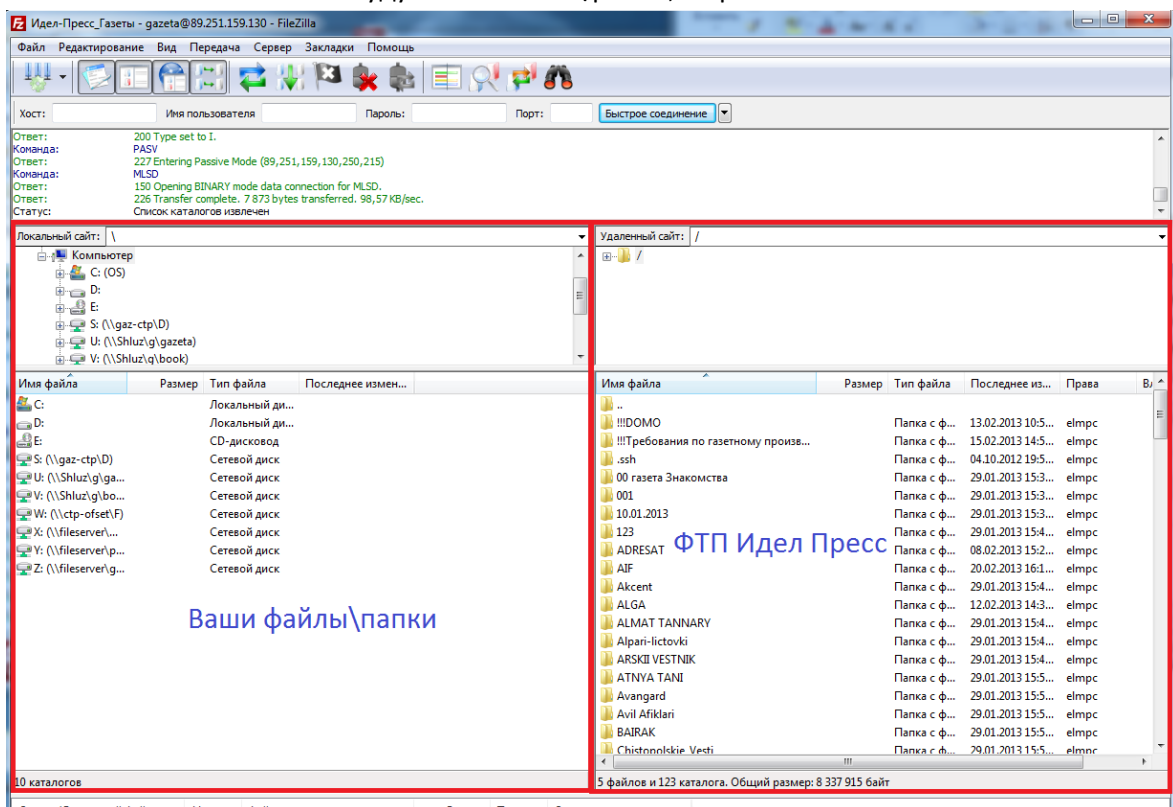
Идел-Пресс_Газеты - gazeta@89.251.159.130 - FileZilla

Файл Редактирование Вид Передача Сервер Закладки Помощь

Хост: Имя пользователя Пароль: Порт: Быстрое соединение

Ответ: 200 Type set to I.
Команда: PASV
Ответ: 227 Entering Passive Mode (89,251,159,130,250,215)
Команда: MLSD
Ответ: 150 Opening BINARY mode data connection for MLSD.
Ответ: 226 Transfer complete. 7 873 bytes transferred. 98,57 KB/sec.
Статус: Список каталогов извлечен

Локальный сайт: \

Компьютер
C: (OS)
D:
E:
S: (\\gaz-ctp\D)
U: (\\Shluz\g\gazeta)
V: (\\Shluz\g\book)

| Имя файла | Размер | Тип файла | Последнее измен... |
|---|---|---|---|
| C: | | Локальный ди... | |
| D: | | Локальный ди... | |
| E: | | CD-дисковод | |
| S: (\\gaz-ctp\D) | | Сетевой диск | |
| U: (\\Shluz\g\ga... | | Сетевой диск | |
| V: (\\Shluz\g\bo... | | Сетевой диск | |
| W: (\\ctp-ofset\F) | | Сетевой диск | |
| X: (\\fileserver\... | | Сетевой диск | |
| Y: (\\fileserver\p... | | Сетевой диск | |
| Z: (\\fileserver\g... | | Сетевой диск | |

Ваши файлы\папки

10 каталогов

Удаленный сайт: /

/

| Имя файла | Размер | Тип файла | Последнее из... | Права | В/ |
|---|---|---|---|---|---|
| .. | | | | | |
| !!!DOMO | | Папка с ф... | 13.02.2013 10:5... | elmpc | |
| !!!Требования по газетному произв... | | Папка с ф... | 15.02.2013 14:5... | elmpc | |
| .ssh | | Папка с ф... | 04.10.2012 19:5... | elmpc | |
| 00 газета Знакомства | | Папка с ф... | 29.01.2013 15:3... | elmpc | |
| 001 | | Папка с ф... | 29.01.2013 15:3... | elmpc | |
| 10.01.2013 | | Папка с ф... | 29.01.2013 15:3... | elmpc | |
| 123 | | Папка с ф... | 29.01.2013 15:4... | elmpc | |
| ADRESAT | | Папка с ф... | 08.02.2013 15:2... | elmpc | |
| AIF | | Папка с ф... | 20.02.2013 16:1... | elmpc | |
| Akcent | | Папка с ф... | 29.01.2013 15:4... | elmpc | |
| ALGA | | Папка с ф... | 12.02.2013 14:3... | elmpc | |
| ALMAT TANNARY | | Папка с ф... | 29.01.2013 15:4... | elmpc | |
| Alpari-lictovki | | Папка с ф... | 29.01.2013 15:4... | elmpc | |
| ARSKII VESTNIK | | Папка с ф... | 29.01.2013 15:4... | elmpc | |
| ATNYA TANI | | Папка с ф... | 29.01.2013 15:5... | elmpc | |
| Avangard | | Папка с ф... | 29.01.2013 15:5... | elmpc | |
| Avil Afiklari | | Папка с ф... | 29.01.2013 15:5... | elmpc | |
| BAIRAK | | Папка с ф... | 29.01.2013 15:5... | elmpc | |
| Chistopolskie_Vesti | | Папка с ф... | 29.01.2013 15:5... | elmpc | |

ФТП Идел Пресс

5 файлов и 123 каталога. Общий размер: 8 337 915 байт